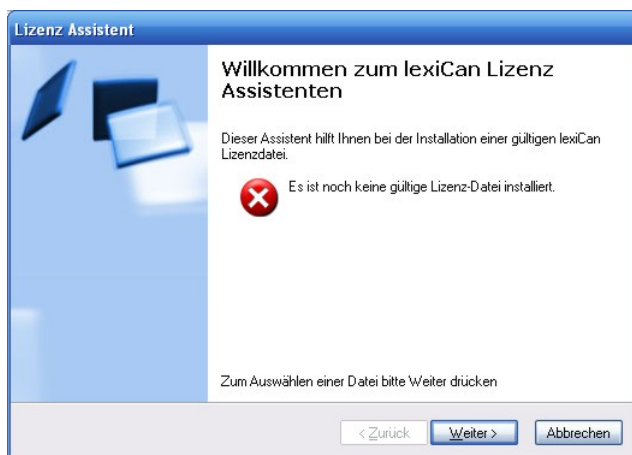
Lizenz Assistent

Willkommen zum lexiCan Lizenz Assistenten

Dieser Assistent hilft Ihnen bei der Installation einer gültigen lexiCan Lizenzdatei.

Es ist noch keine gültige Lizenz-Datei installiert.

Zum Auswählen einer Datei bitte Weiter drücken

< Zurück

Weiter >

Abbrechen